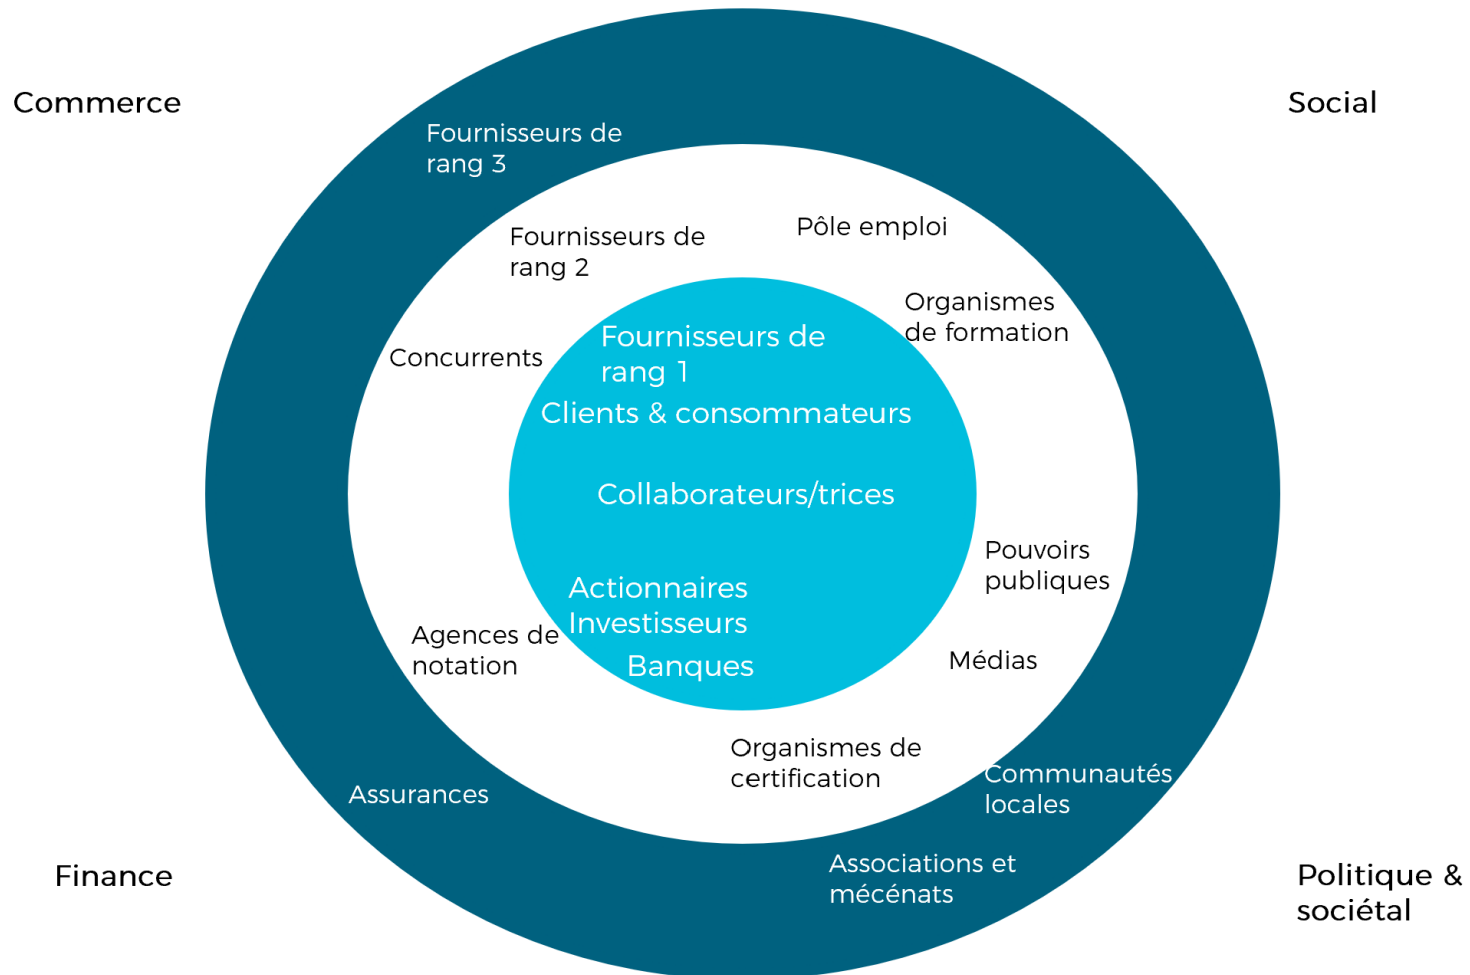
Commerce

Social

Fournisseurs de rang 3

Fournisseurs de rang 2

Pôle emploi

Organismes de formation

Concurrents

Fournisseurs de rang 1

Clients & consommateurs

Collaborateurs/trices

Pouvoirs publiques

Actionnaires

Investisseurs

Banques

Agences de notation

Médias

Organismes de certification

Communautés locales

Assurances

Associations et mécénats

Finance

Politique & sociétal